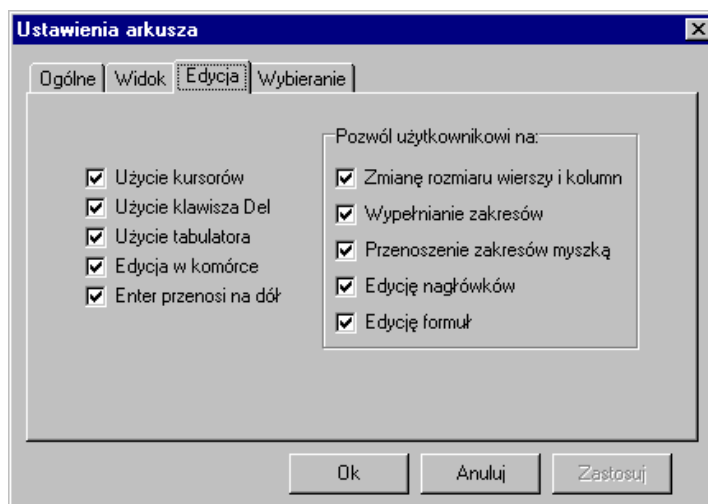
Ustawienia arkusza

Ogólne | Widok | Edycja | Wybieranie

Użycie kursorów
Użycie klawisza Del
Użycie tabulatora
Edycja w komórce
Enter przenosi na dół

Pozwól użytkownikowi na:
Zmianę rozmiaru wierszy i kolumn
Wypełnianie zakresów
Przenoszenie zakresów myszką
Edycję nagłówków
Edycję formuł

Ok
Anuluj
Zastosuj